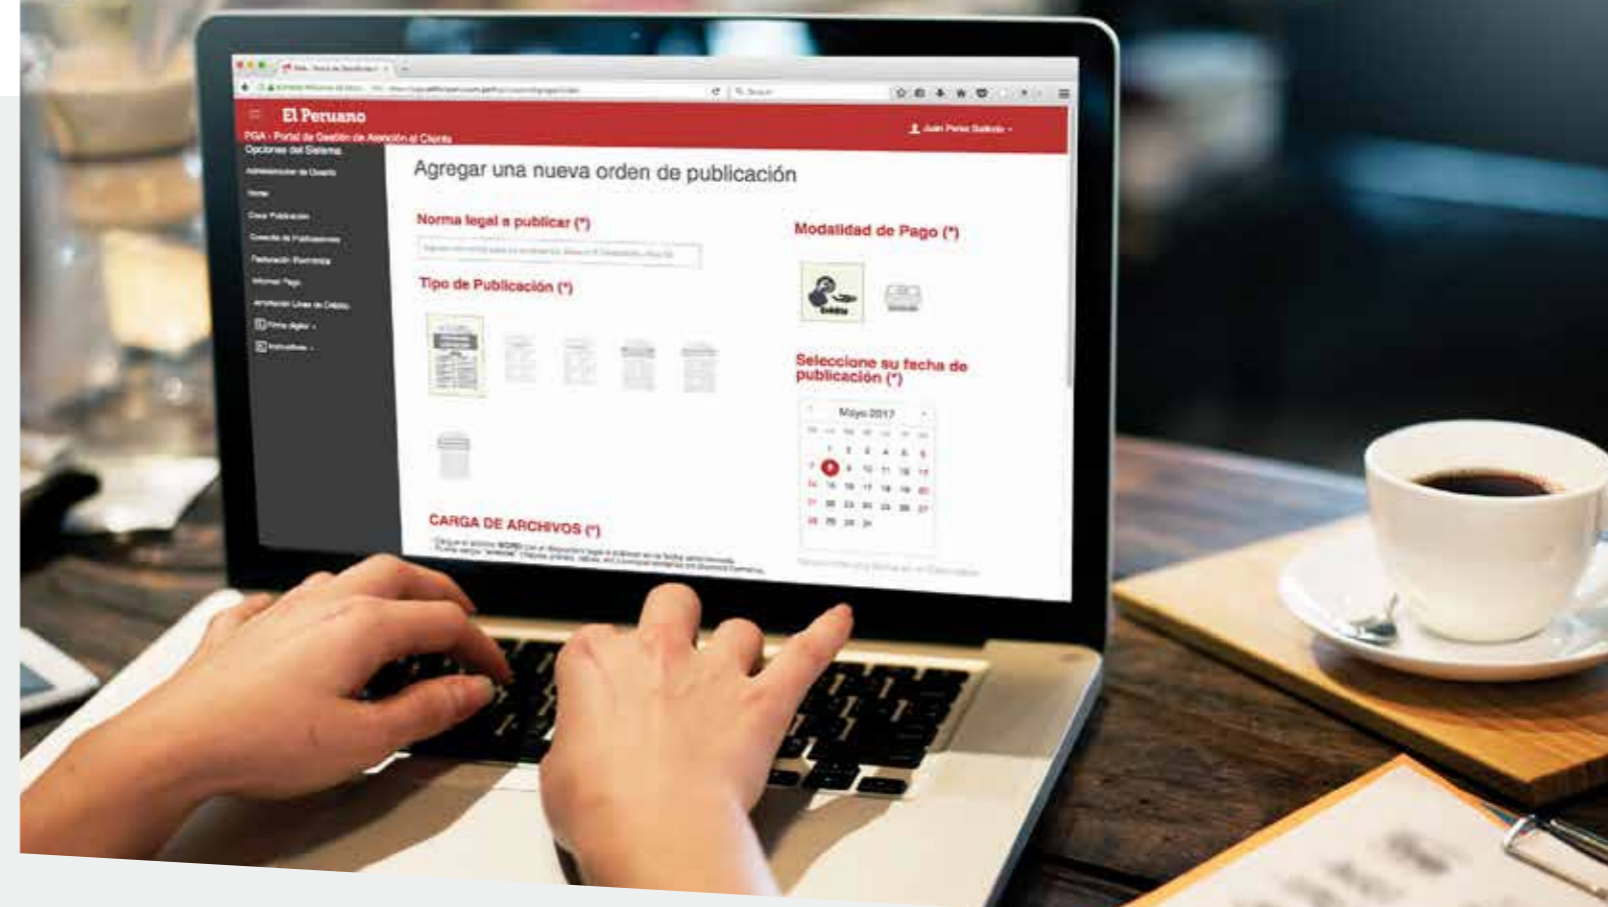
El Peruano

PGA - Portal de Gestión de Atención al Cliente

Juan Perez Salcedo

Opciones del Sistema

Administración de Usuario

Home

Crear Publicación

Consulta de Publicaciones

Facturación Electrónica

Informar Pago

Ampliación Línea de Crédito

Firma digital

Instructivos

Agregar una nueva orden de publicación

Norma legal a publicar (*)

Tipo de Publicación (*)

Modalidad de Pago (*)

Crédito

Seleccione su fecha de publicación (*)

Mayo 2017

| | | | | | | |
|---|---|---|---|---|---|---|
| | 1 | 2 | 3 | 4 | 5 | 6 |
| 7 | 8 | 9 | 10 | 11 | 12 | 13 |
| 14 | 15 | 16 | 17 | 18 | 19 | 20 |
| 21 | 22 | 23 | 24 | 25 | 26 | 27 |
| 28 | 29 | 30 | 31 | | | |

CARGA DE ARCHIVOS (*)

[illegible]